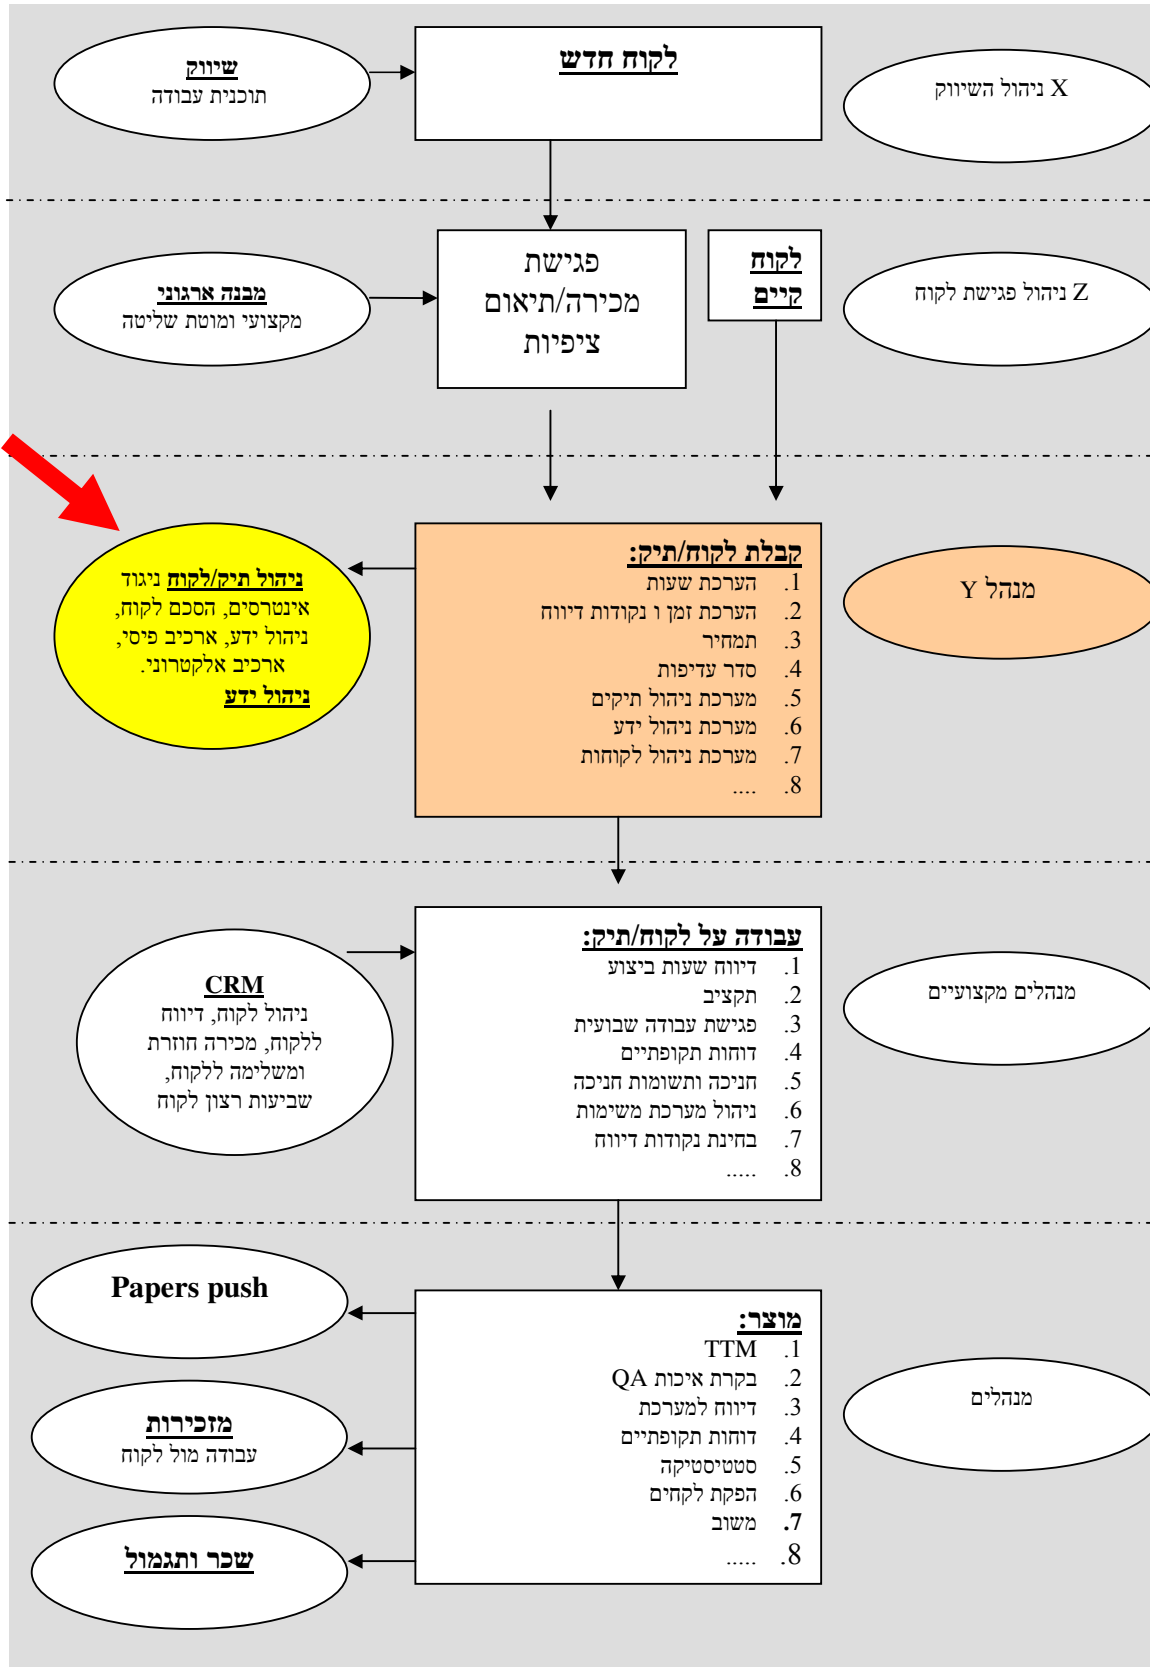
שיווק
תוכנית עבודה

לקוח חדש

X ניהול השיווק

מבנה ארגוני
מקצועי ומוטת שליטה

פגישת מכירה/תיאום ציפיות

לקוח קיים

Z ניהול פגישת לקוח

ניהול תיק/לקוח ניגוד אינטרסים, הסכם לקוח, ניהול ידע, ארכיב פיסי, ארכיב אלקטרוני.
ניהול ידע

קבלת לקוח/תיק:
1. הערכת שעות
2. הערכת זמן ו נקודות דיווח
3. תמחיר
4. סדר עדיפות
5. מערכת ניהול תיקים
6. מערכת ניהול ידע
7. מערכת ניהול לקוחות
8. ....

מנהל Y

CRM
ניהול לקוח, דיווח ללקוח, מכירה חוזרת ומשלימה ללקוח, שביעות רצון לקוח

עבודה על לקוח/תיק:
1. דיווח שעות ביצוע
2. תקציב
3. פגישת עבודה שבועית
4. דוחות תקופתיים
5. חניכה ותשומות חניכה
6. ניהול מערכת משימות
7. בחינת נקודות דיווח
8. .....

מנהלים מקצועיים

Papers push

מזכירות
עבודה מול לקוח

שכר ותגמול

מוצר:
1. TTM
2. בקרת איכות QA
3. דיווח למערכת
4. דוחות תקופתיים
5. סטטיסטיקה
6. הפקת לקחים
7. משוב
8. .....

מנהלים